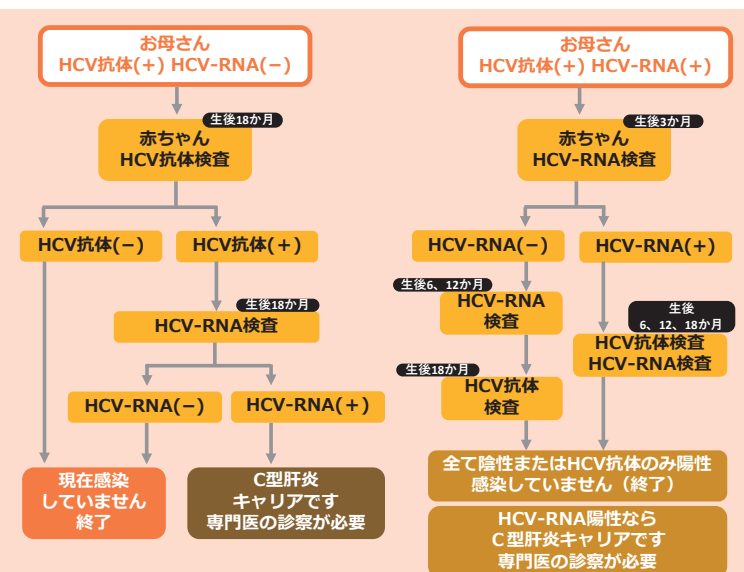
お母さん
HCV抗体(＋) HCV-RNA(−)

生後18か月
赤ちゃん
HCV抗体検査

HCV抗体(−)

HCV抗体(＋)

生後18か月
HCV-RNA検査

HCV-RNA(−)

HCV-RNA(＋)

現在感染していません
終了

C型肝炎キャリアです
専門医の診察が必要

お母さん
HCV抗体(＋) HCV-RNA(＋)

生後3か月
赤ちゃん
HCV-RNA検査

HCV-RNA(−)

HCV-RNA(＋)

生後6、12か月
HCV-RNA
検査

生後
6、12、18か月
HCV抗体検査
HCV-RNA検査

生後18か月
HCV抗体
検査

全て陰性またはHCV抗体のみ陽性
感染していません（終了）

HCV-RNA陽性なら
C型肝炎キャリアです
専門医の診察が必要